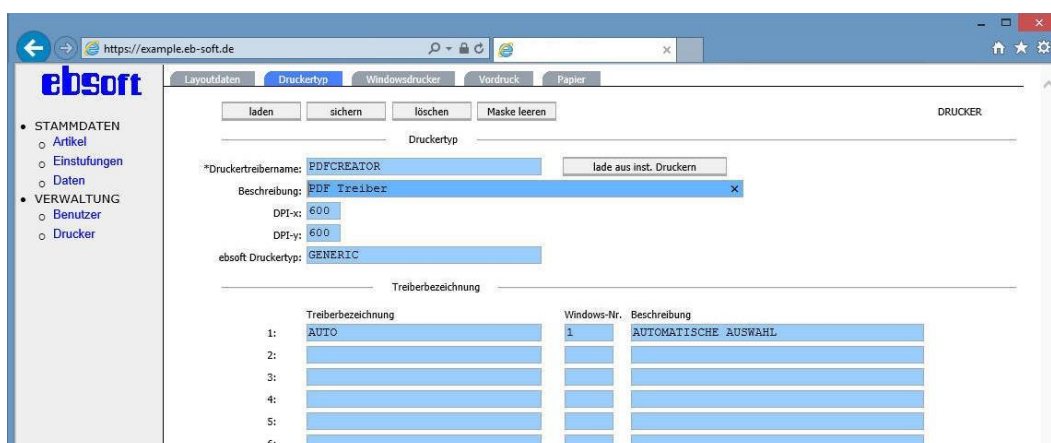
https://example.eb-soft.de

ebsoft

• STAMMDATEN
○ Artikel
○ Einstufungen
○ Daten
• VERWALTUNG
○ Benutzer
○ Drucker

Layoutdaten | Druckertyp | Windowsdrucker | Vordruck | Papier

laden | sichern | löschen | Maske leeren

DRUCKER

Druckertyp

*Druckertreibername: PDFCREATOR
lade aus inst. Druckern
Beschreibung: PDF Treiber
DPI-x: 600
DPI-y: 600
ebsoft Druckertyp: GENERIC

Treiberbezeichnung

| | Treiberbezeichnung | Windows-Nr. | Beschreibung |
|---|---|---|---|
| 1: | AUTO | 1 | AUTOMATISCHE AUSWAHL |
| 2: | | | |
| 3: | | | |
| 4: | | | |
| 5: | | | |
| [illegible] | | | |